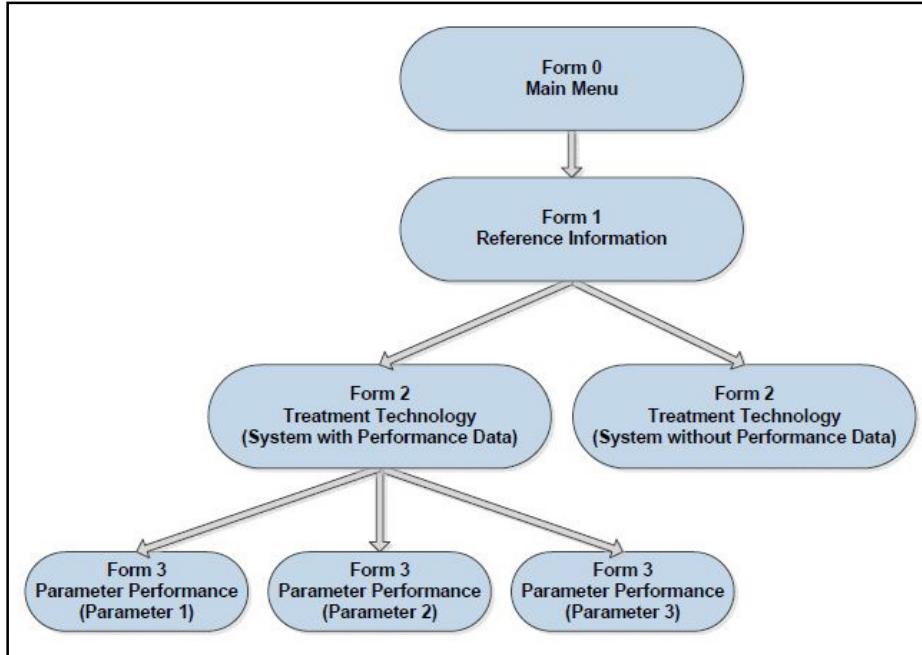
Form 0
Main Menu

Form 1
Reference Information

Form 2
Treatment Technology
(System with Performance Data)

Form 2
Treatment Technology
(System without Performance Data)

Form 3
Parameter Performance
(Parameter 1)

Form 3
Parameter Performance
(Parameter 2)

Form 3
Parameter Performance
(Parameter 3)